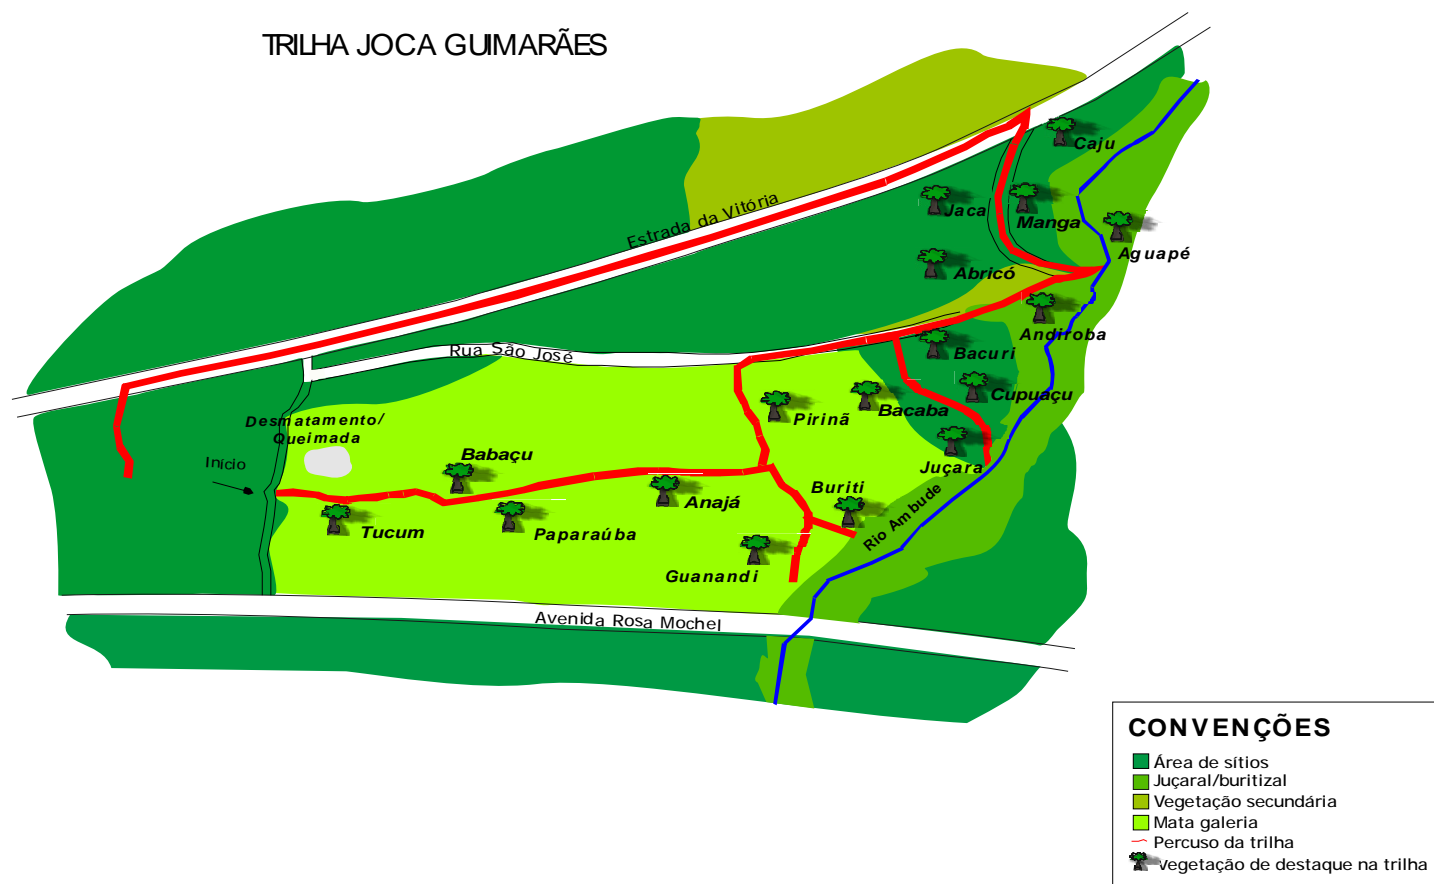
TRILHA JOCA GUIMARÃES

Estrada da Vitória

Caju

Jaca

Manga

Aguapé

Abricó

Andiroba

Bacuri

Cupuaçu

Rua São José

Pirinã

Bacaba

Juçara

Desmatamento/
Queimada

Início

Babaçu

Anajá

Buriti

Rio Ambude

Tucum

Paparaúba

Guanandi

Avenida Rosa Mochel

CONVENÇÕES
Área de sítios
Juçaral/buritizal
Vegetação secundária
Mata galeria
Percuso da trilha
vegetação de destaque na trilha